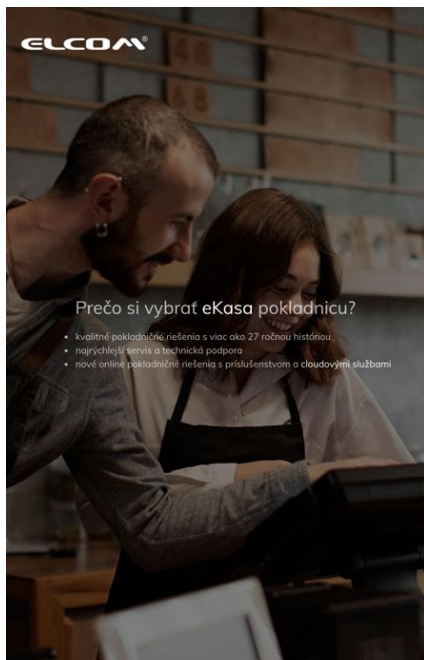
ELCOM®

Prečo si vybrať eKasa pokladnicu?

- kvalitné pokladničné riešenia s viac ako 27 ročnou históriou
- najrýchlejší servis a technická podpora
- nové online pokladničné riešenia s príslušenstvom a cloudovými službami